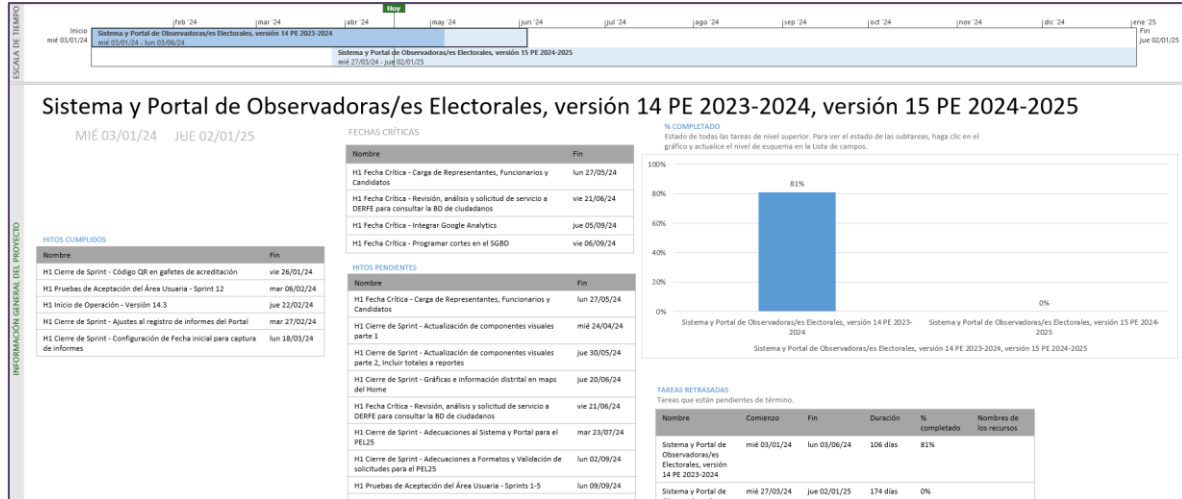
ESCALA DE TIEMPO

Hoy

Inicio mié 03/01/24

feb '24 mar '24 abr '24 may '24 jun '24 jul '24 ago '24 sep '24 oct '24 nov '24 dic '24 ene '25

Fin jue 02/01/25

Sistema y Portal de Observadoras/es Electorales, versión 14 PE 2023-2024
mié 03/01/24 - lun 03/06/24

Sistema y Portal de Observadoras/es Electorales, versión 15 PE 2024-2025
mié 27/03/24 - jue 02/01/25

INFORMACIÓN GENERAL DEL PROYECTO

Sistema y Portal de Observadoras/es Electorales, versión 14 PE 2023-2024, versión 15 PE 2024-2025

MIÉ 03/01/24 JUE 02/01/25

HITOS CUMPLIDOS

| Nombre | Fin |
|---|---|
| H1 Cierre de Sprint - Código QR en gafetes de acreditación | vie 26/01/24 |
| H1 Pruebas de Aceptación del Área Usuaria - Sprint 12 | mar 06/02/24 |
| H1 Inicio de Operación - Versión 14.3 | jue 22/02/24 |
| H1 Cierre de Sprint - Ajustes al registro de informes del Portal | mar 27/02/24 |
| H1 Cierre de Sprint - Configuración de Fecha inicial para captura de informes | lun 18/03/24 |

FECHAS CRÍTICAS

| Nombre | Fin |
|---|---|
| H1 Fecha Crítica - Carga de Representantes, Funcionarios y Candidatos | lun 27/05/24 |
| H1 Fecha Crítica - Revisión, análisis y solicitud de servicio a DERFE para consultar la BD de ciudadanos | vie 21/06/24 |
| H1 Fecha Crítica - Integrar Google Analytics | jue 05/09/24 |
| H1 Fecha Crítica - Programar cortes en el SGBD | vie 06/09/24 |

HITOS PENDIENTES

| Nombre | Fin |
|---|---|
| H1 Fecha Crítica - Carga de Representantes, Funcionarios y Candidatos | lun 27/05/24 |
| H1 Cierre de Sprint - Actualización de componentes visuales parte 1 | mié 24/04/24 |
| H1 Cierre de Sprint - Actualización de componentes visuales parte 2, Incluir totales a reportes | jue 30/05/24 |
| H1 Cierre de Sprint - Gráficas e información distrital en maps del Home | jue 20/06/24 |
| H1 Fecha Crítica - Revisión, análisis y solicitud de servicio a DERFE para consultar la BD de ciudadanos | vie 21/06/24 |
| H1 Cierre de Sprint - Adecuaciones al Sistema y Portal para el PEL25 | mar 23/07/24 |
| H1 Cierre de Sprint - Adecuaciones a Formatos y Validación de solicitudes para el PEL25 | lun 02/09/24 |
| H1 Pruebas de Aceptación del Área Usuaria - Sprints 1-5 | lun 09/09/24 |

% COMPLETADO
Estado de todas las tareas de nivel superior. Para ver el estado de las subtareas, haga clic en el gráfico y actualice el nivel de esquema en la Lista de campos.

100%
80%
60%
40%
20%
0%

81%
0%

Sistema y Portal de Observadoras/es Electorales, versión 14 PE 2023-2024
Sistema y Portal de Observadoras/es Electorales, versión 15 PE 2024-2025
Sistema y Portal de Observadoras/es Electorales, versión 14 PE 2023-2024, versión 15 PE 2024-2025

TAREAS RETRASADAS
Tareas que están pendientes de término.

| Nombre | Comienzo | Fin | Duración | % completado | Nombres de los recursos |
|---|---|---|---|---|---|
| Sistema y Portal de Observadoras/es Electorales, versión 14 PE 2023-2024 | mié 03/01/24 | lun 03/06/24 | 106 días | 81% | |
| Sistema y Portal de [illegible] | mié 27/03/24 | jue 02/01/25 | 174 días | 0% | |